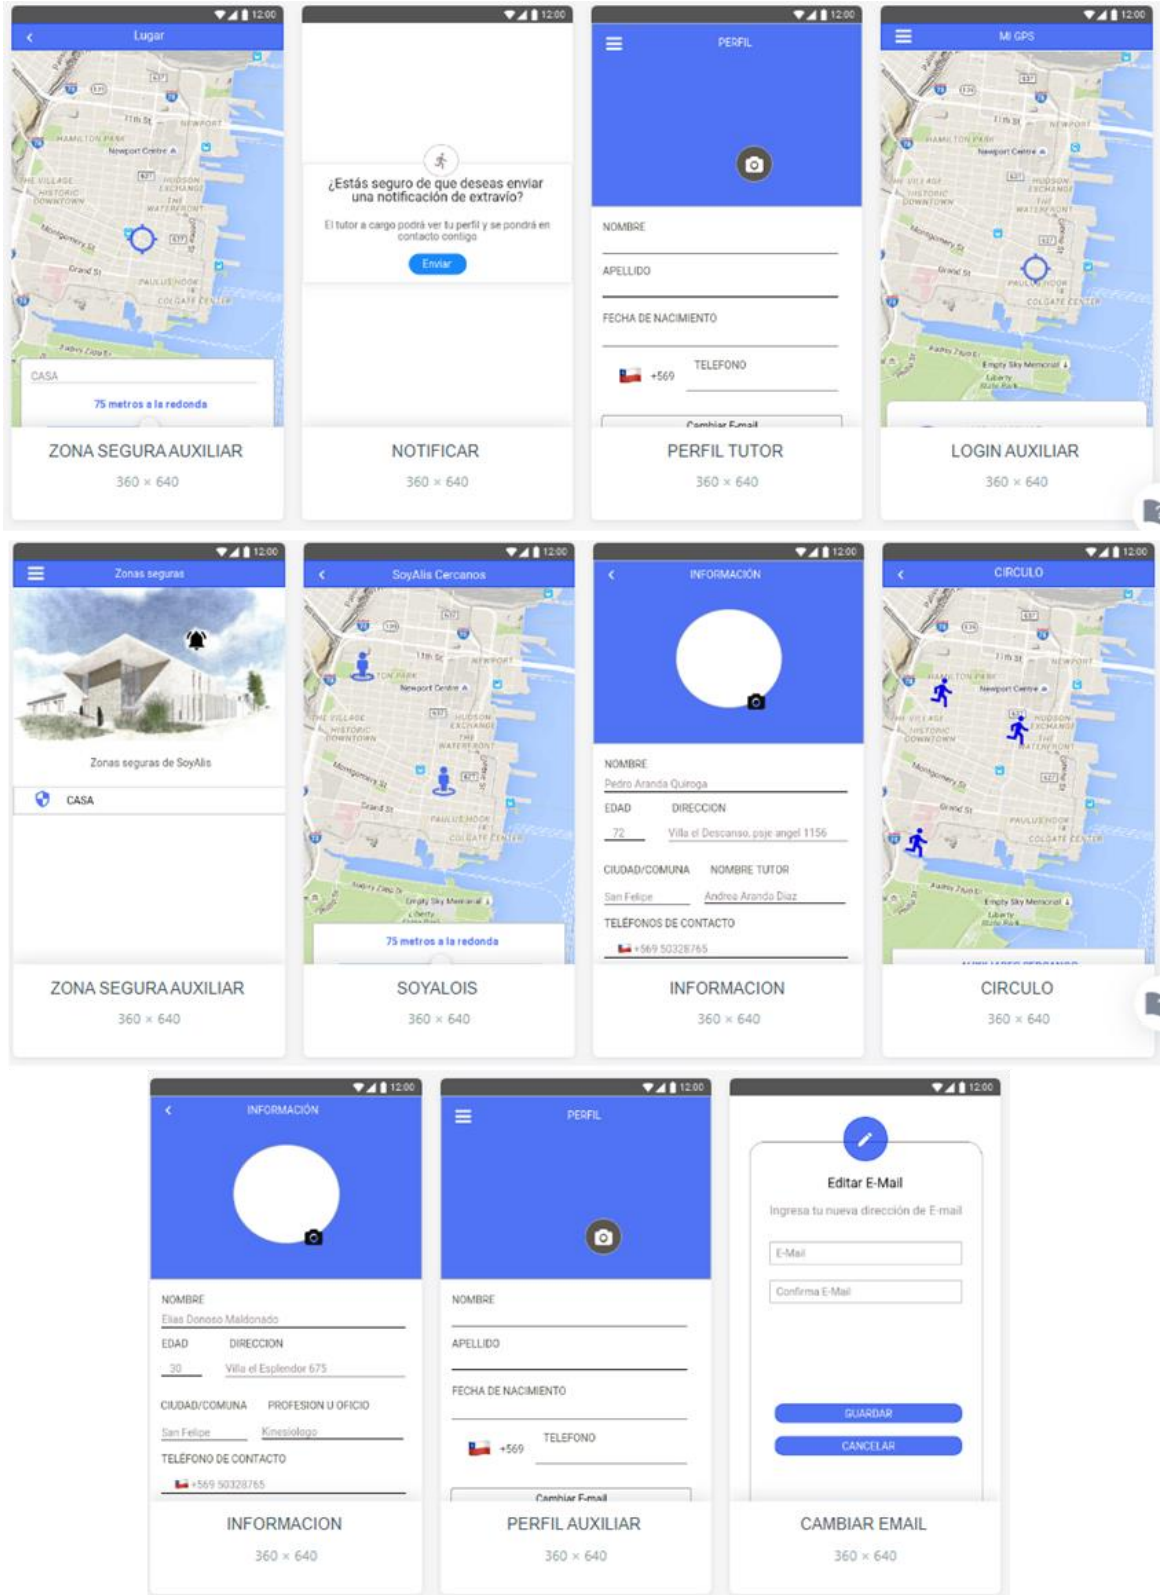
12:00
Lugar
CASA
75 metros a la redonda
ZONA SEGURA AUXILIAR
360 × 640

12:00
¿Estás seguro de que deseas enviar una notificación de extravío?
El tutor a cargo podrá ver tu perfil y se pondrá en contacto contigo
Enviar
NOTIFICAR
360 × 640

12:00
PERFIL
NOMBRE
APELLIDO
FECHA DE NACIMIENTO
+569
TELEFONO
Cambiar E-mail
PERFIL TUTOR
360 × 640

12:00
MI GPS
LOGIN AUXILIAR
360 × 640

12:00
Zonas seguras
Zonas seguras de SoyAlis
CASA
ZONA SEGURA AUXILIAR
360 × 640

12:00
SoyAlis Cercanos
75 metros a la redonda
SOYALOIS
360 × 640

12:00
INFORMACIÓN
NOMBRE
Pedro Aranda Quiroga
EDAD
DIRECCION
72
Villa el Descanso, psje angel 1156
CIUDAD/COMUNA
NOMBRE TUTOR
San Felipe
Andrea Aranda Diaz
TELÉFONOS DE CONTACTO
+569 50328765
INFORMACION
360 × 640

12:00
CIRCULO
CIRCULO
360 × 640

12:00
INFORMACIÓN
NOMBRE
Elias Donoso Maldonado
EDAD
DIRECCION
30
Villa el Esplendor 675
CIUDAD/COMUNA
PROFESION U OFICIO
San Felipe
Kinesiologo
TELÉFONO DE CONTACTO
+569 50328765
INFORMACION
360 × 640

12:00
PERFIL
NOMBRE
APELLIDO
FECHA DE NACIMIENTO
+569
TELEFONO
Cambiar E-mail
PERFIL AUXILIAR
360 × 640

12:00
Editar E-Mail
Ingresa tu nueva dirección de E-mail
E-Mail
Confirma E-Mail
GUARDAR
CANCELAR
CAMBIAR EMAIL
360 × 640